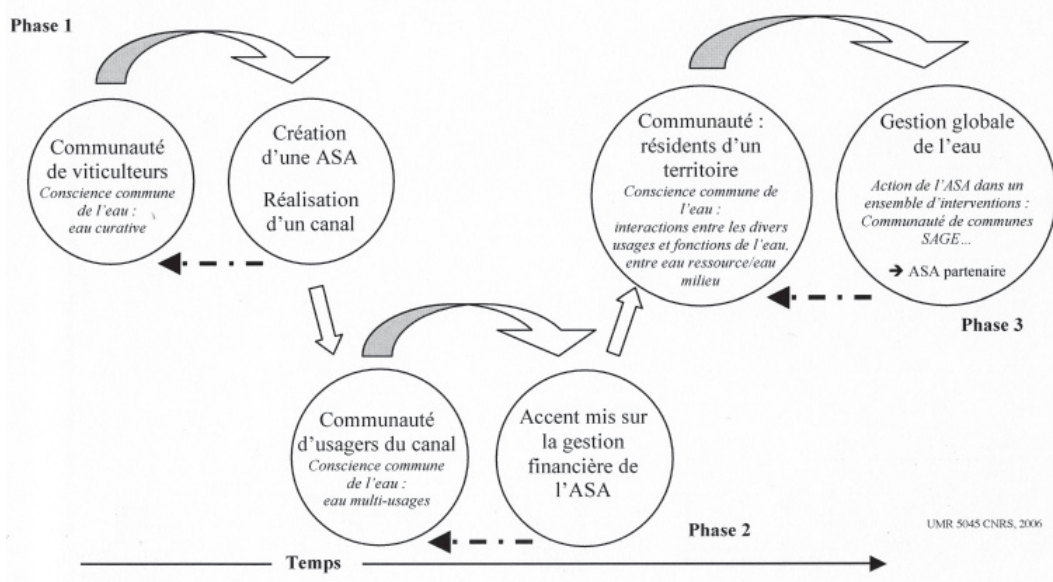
Phase 1

Communauté de viticulteurs
*Conscience commune de l'eau : eau curative*

Création d'une ASA

Réalisation d'un canal

Communauté : résidents d'un territoire
*Conscience commune de l'eau : interactions entre les divers usages et fonctions de l'eau, entre eau ressource/eau milieu*

Gestion globale de l'eau
*Action de l'ASA dans un ensemble d'interventions : Communauté de communes SAGE…*

→ ASA partenaire

Phase 3

Communauté d'usagers du canal
*Conscience commune de l'eau : eau multi-usages*

Accent mis sur la gestion financière de l'ASA

Phase 2

UMR 5045 CNRS, 2006

Temps